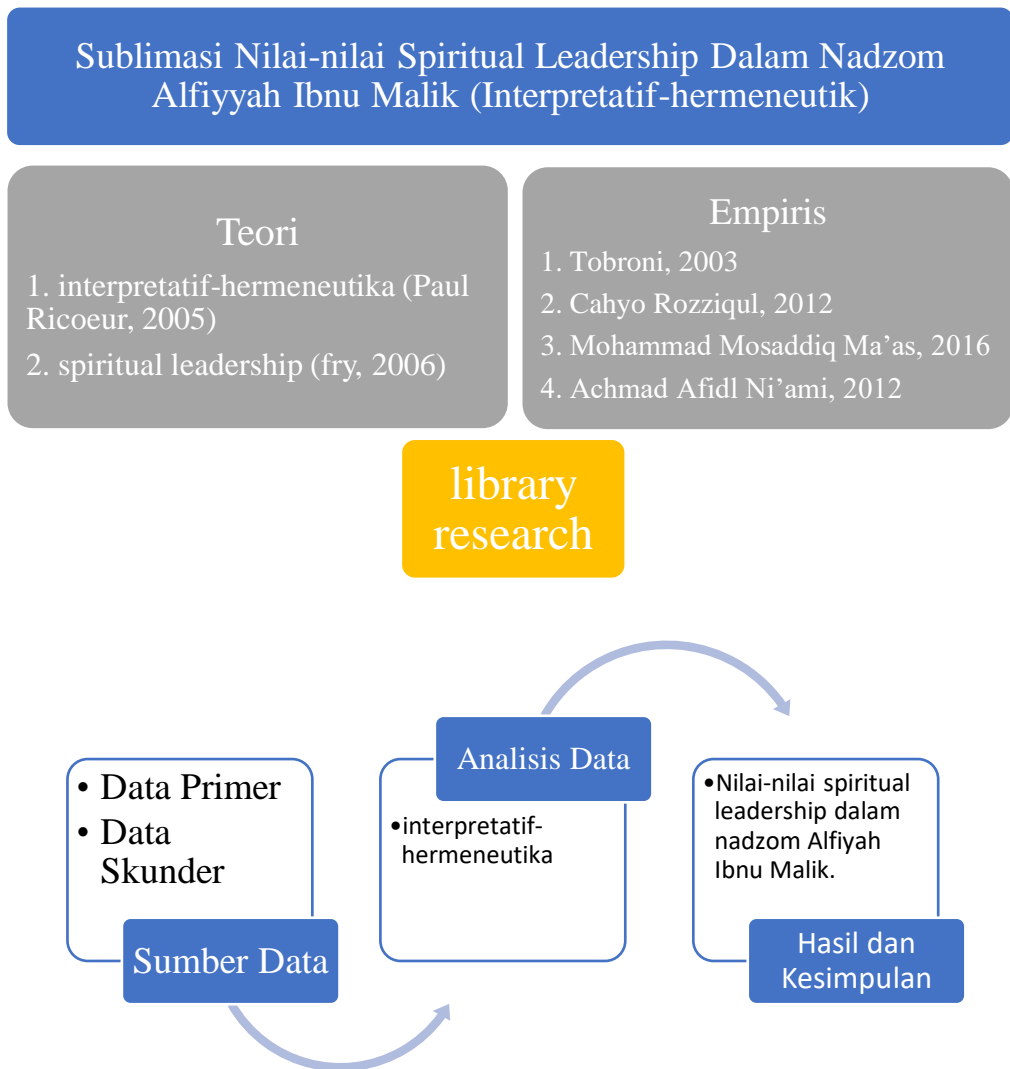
Sublimasi Nilai-nilai Spiritual Leadership Dalam Nadzom Alfiyyah Ibnu Malik (Interpretatif-hermeneutik)

Teori

1. interpretatif-hermeneutika (Paul Ricoeur, 2005)

2. spiritual leadership (fry, 2006)

Empiris

1. Tobroni, 2003

2. Cahyo Rozziqul, 2012

3. Mohammad Mosaddiq Ma'as, 2016

4. Achmad Afidl Ni'ami, 2012

library research

• Data Primer
• Data Skunder

Sumber Data

Analisis Data

•interpretatif-hermeneutika

•Nilai-nilai spiritual leadership dalam nadzom Alfiyah Ibnu Malik.

Hasil dan Kesimpulan